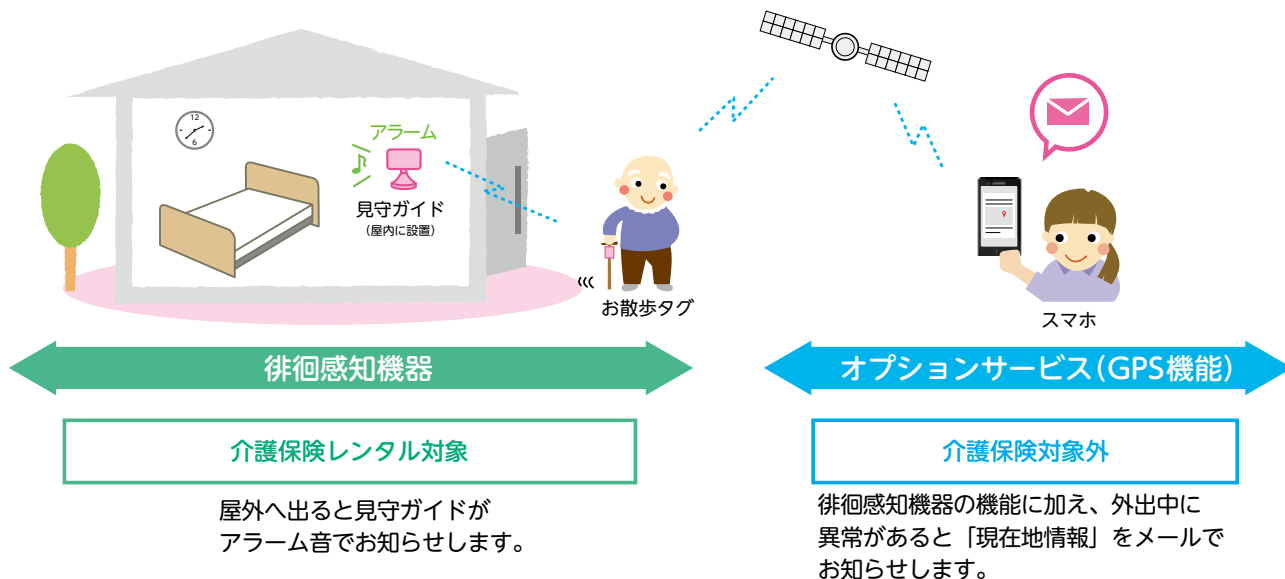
アラーム

見守ガイド
(屋内に設置)

お散歩タグ

スマホ

徘徊感知機器

オプションサービス(GPS機能)

介護保険レンタル対象

介護保険対象外

屋外へ出ると見守ガイドがアラーム音でお知らせします。

徘徊感知機器の機能に加え、外出中に異常があると「現在地情報」をメールでお知らせします。